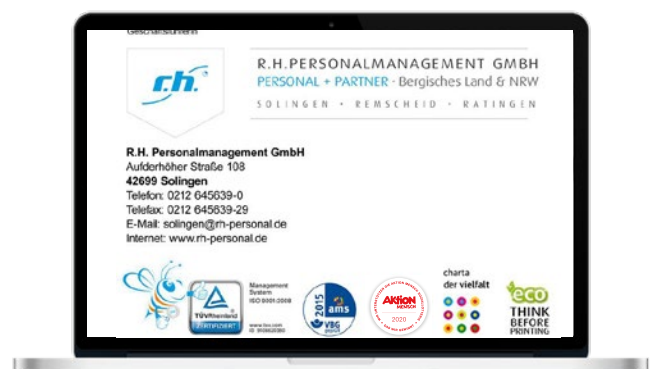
Geschäftsführerin

r.h.

R.H.PERSONALMANAGEMENT GMBH
PERSONAL + PARTNER - Bergisches Land & NRW
SOLINGEN • REMSCHEID • RATINGEN

R.H. Personalmanagement GmbH
Aufderhöher Straße 108
42699 Solingen
Telefon: 0212 645639-0
Telefax: 0212 645639-29
E-Mail: solingen@rh-personal.de
Internet: www.rh-personal.de

TÜVRheinland
ZERTIFIZIERT
Management System
ISO 9001:2008
www.tuv.com
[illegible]

2015
ams
VBG

AKTION MENSCH
2020

charta der vielfalt

eco
THINK BEFORE PRINTING